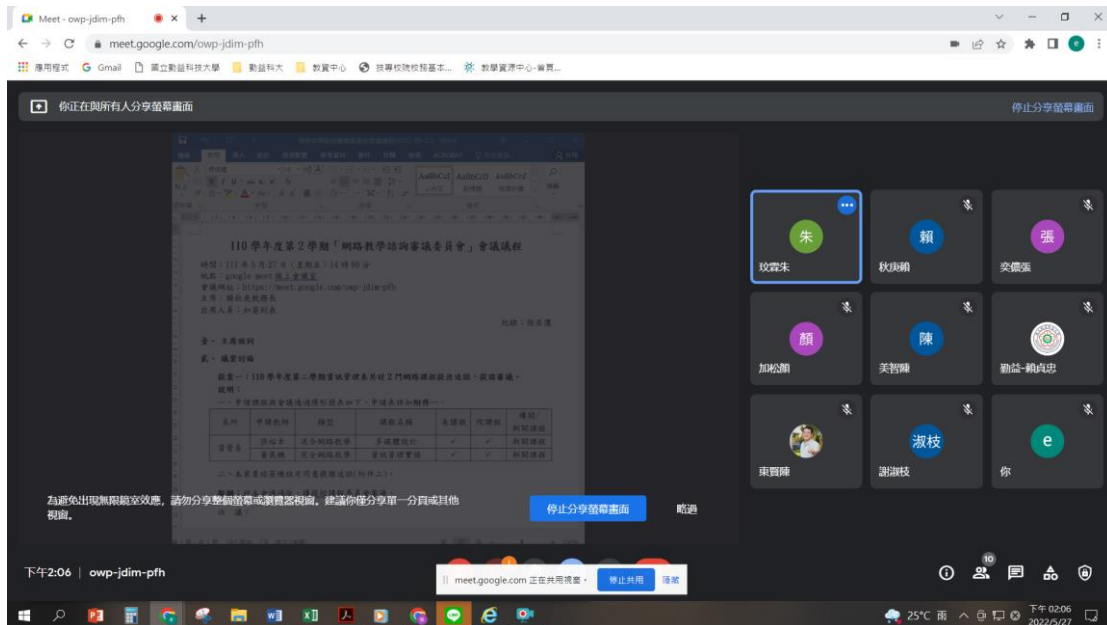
Meet - owp-jdim-pfh
meet.google.com/owp-jdim-pfh
應用程式 Gmail 國立勤益科技大學 勤益科大 教資中心 技專校院校務基本... 教學資源中心-首頁...

你正在與所有人分享螢幕畫面
停止分享螢幕畫面

110 學年度第 2 學期「網路教學諮詢審議委員會」會議議程
時間：111 年 5 月 27 日（星期五）14 時 00 分
地點：google meet 線上會議室
會議網址：https://meet.google.com/owp-jdim-pfh
主席：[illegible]
出席人員：如簽到表
紀錄：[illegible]

壹、主席致詞
貳、議案討論
提案一：110 學年度第二學期數位課程審查共計 2 門網路課程提送送審，提請審議。
說明：
一、申請課程與會議通過情形提表如下，申請表詳如附件一：

| 系所 | 申請教師 | 類型 | 課程名稱 | 系課會 | 院課會 | 備註 |
|---|---|---|---|---|---|---|
| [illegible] | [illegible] | 混合網路教學 | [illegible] | ✓ | ✓ | 新開課程 |
| | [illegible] | 混合網路教學 | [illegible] | ✓ | ✓ | 新開課程 |

二、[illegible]

為避免出現無限鏡室效應，請勿分享整個螢幕或瀏覽器視窗。建議你僅分享單一分頁或其他視窗。
停止分享螢幕畫面
略過

朱
玟霖朱
賴
秋庚賴
張
奕儒張
顏
加松顏
陳
美智陳
勤益-賴貞忠
東賢陳
淑枝
謝淑枝
e
你

下午2:06 | owp-jdim-pfh
meet.google.com 正在共用視窗。 停止共用 隱藏
10
25°C 雨
下午 02:06
2022/5/27